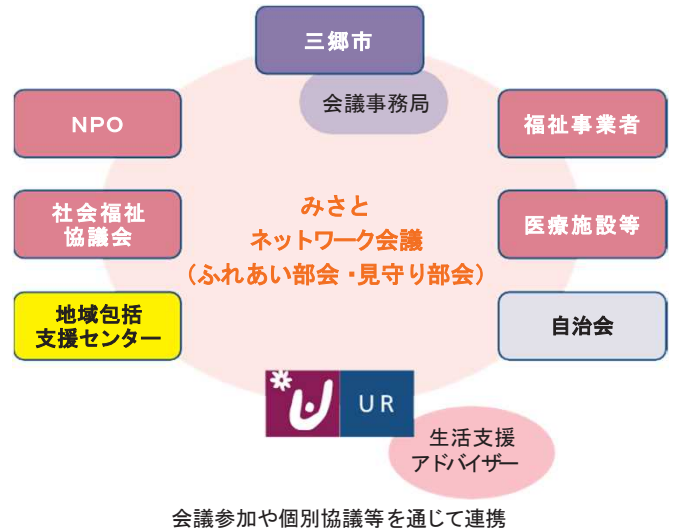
三郷市

会議事務局

NPO

福祉事業者

社会福祉協議会

みさと
ネットワーク会議
（ふれあい部会・見守り部会）

医療施設等

地域包括支援センター

自治会

UR

生活支援アドバイザー

会議参加や個別協議等を通じて連携